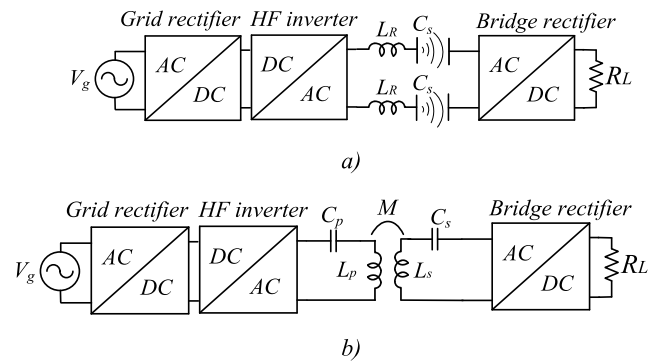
Grid rectifier HF inverter Bridge rectifier

$V_g$ AC DC DC AC $L_R$ $L_R$ $C_s$ $C_s$ AC DC $R_L$

a)

Grid rectifier HF inverter Bridge rectifier

$V_g$ AC DC DC AC $C_p$ $L_p$ $M$ $L_s$ $C_s$ AC DC $R_L$

b)